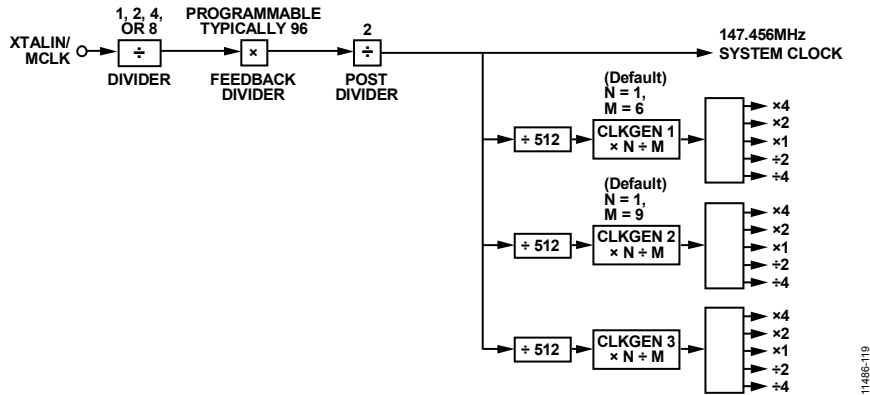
XTALIN/
MCLK

1, 2, 4,
OR 8
÷
DIVIDER

PROGRAMMABLE
TYPICALLY 96
×
FEEDBACK
DIVIDER

2
÷
POST
DIVIDER

147.456MHz
SYSTEM CLOCK

(Default)
N = 1,
M = 6

÷ 512

CLKGEN 1
× N ÷ M

×4
×2
×1
÷2
÷4

(Default)
N = 1,
M = 9

÷ 512

CLKGEN 2
× N ÷ M

×4
×2
×1
÷2
÷4

÷ 512

CLKGEN 3
× N ÷ M

×4
×2
×1
÷2
÷4

11486-119